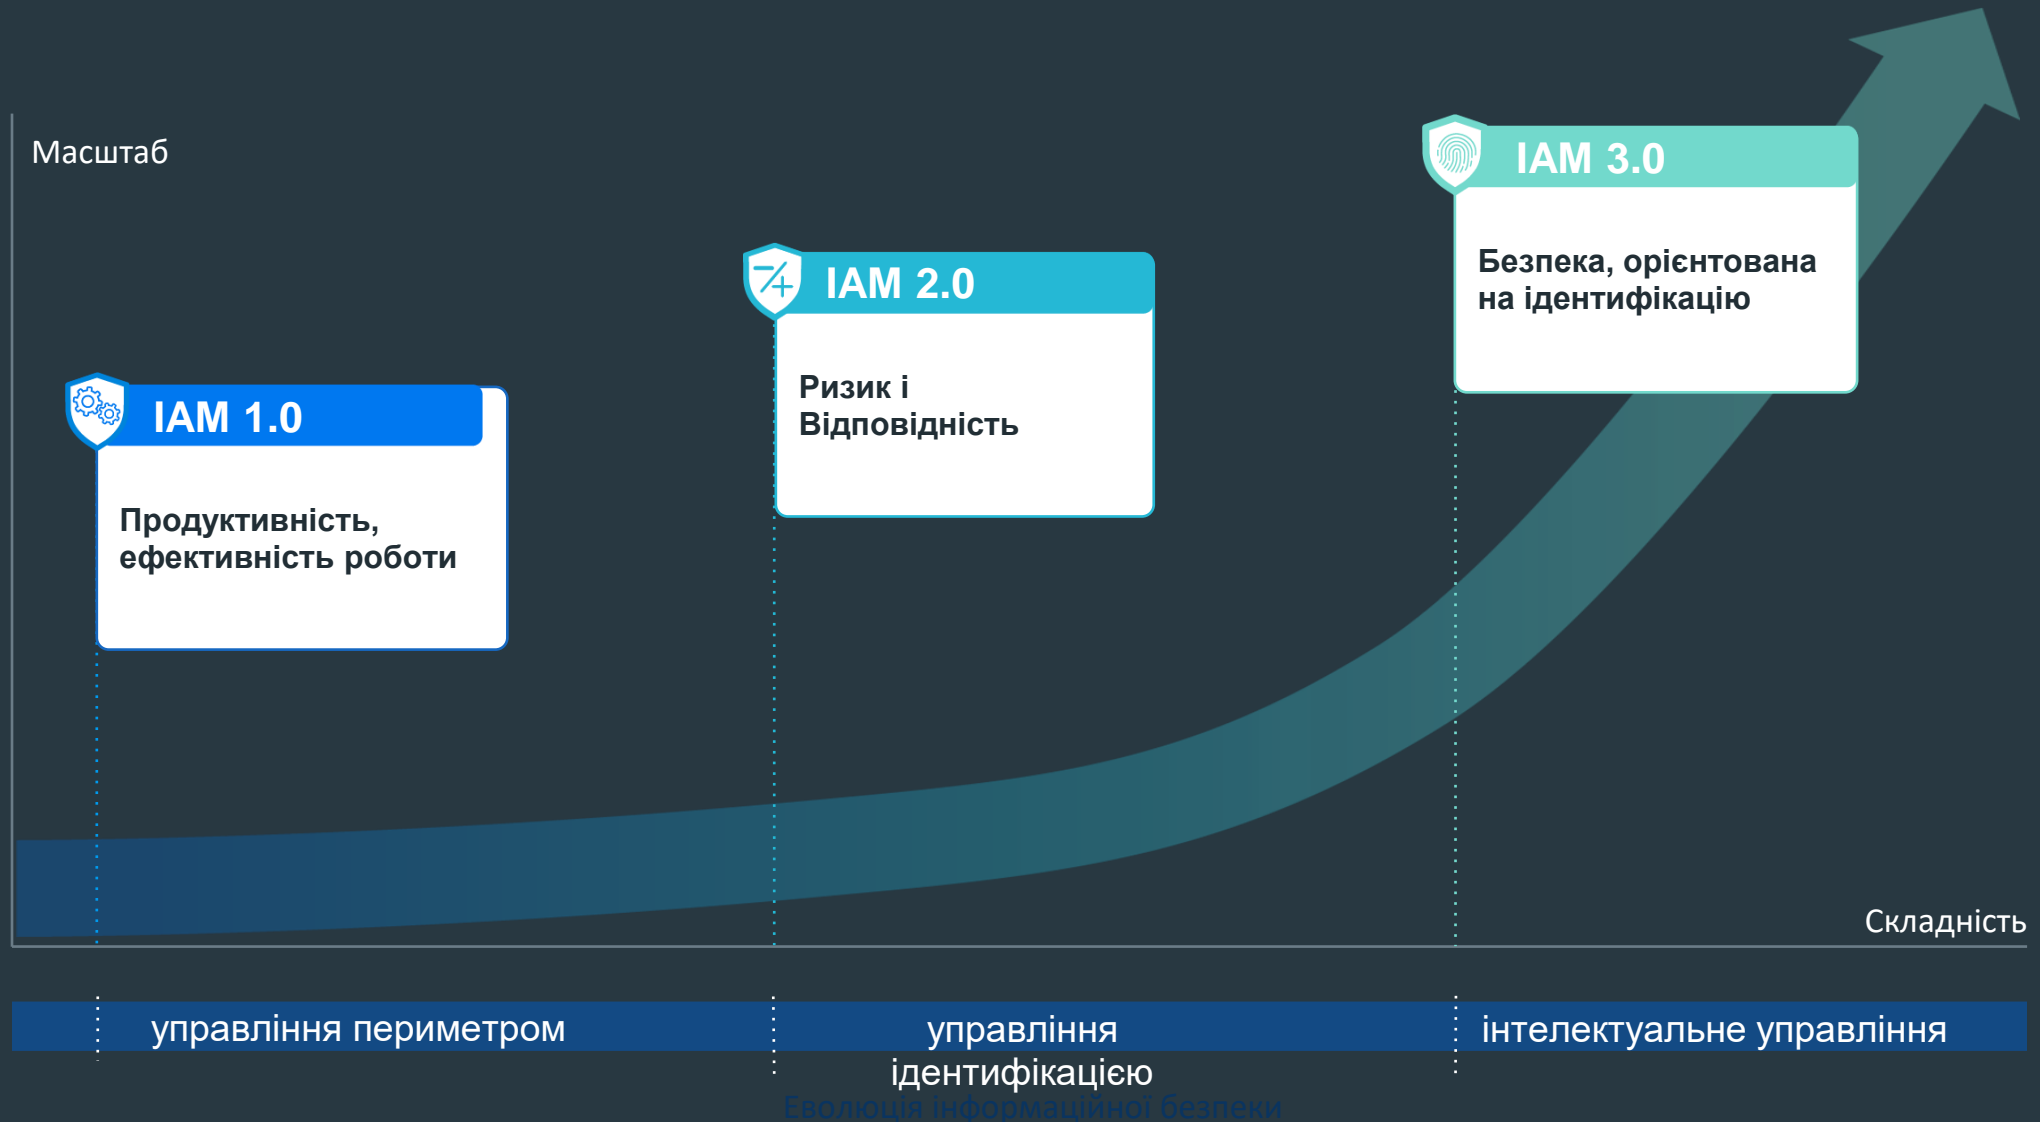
Масштаб

IAM 3.0

Безпека, орієнтована на ідентифікацію

IAM 2.0

Ризик і Відповідність

IAM 1.0

Продуктивність, ефективність роботи

Складність

управління периметром

управління ідентифікацією

інтелектуальне управління

Еволюція інформаційної безпеки